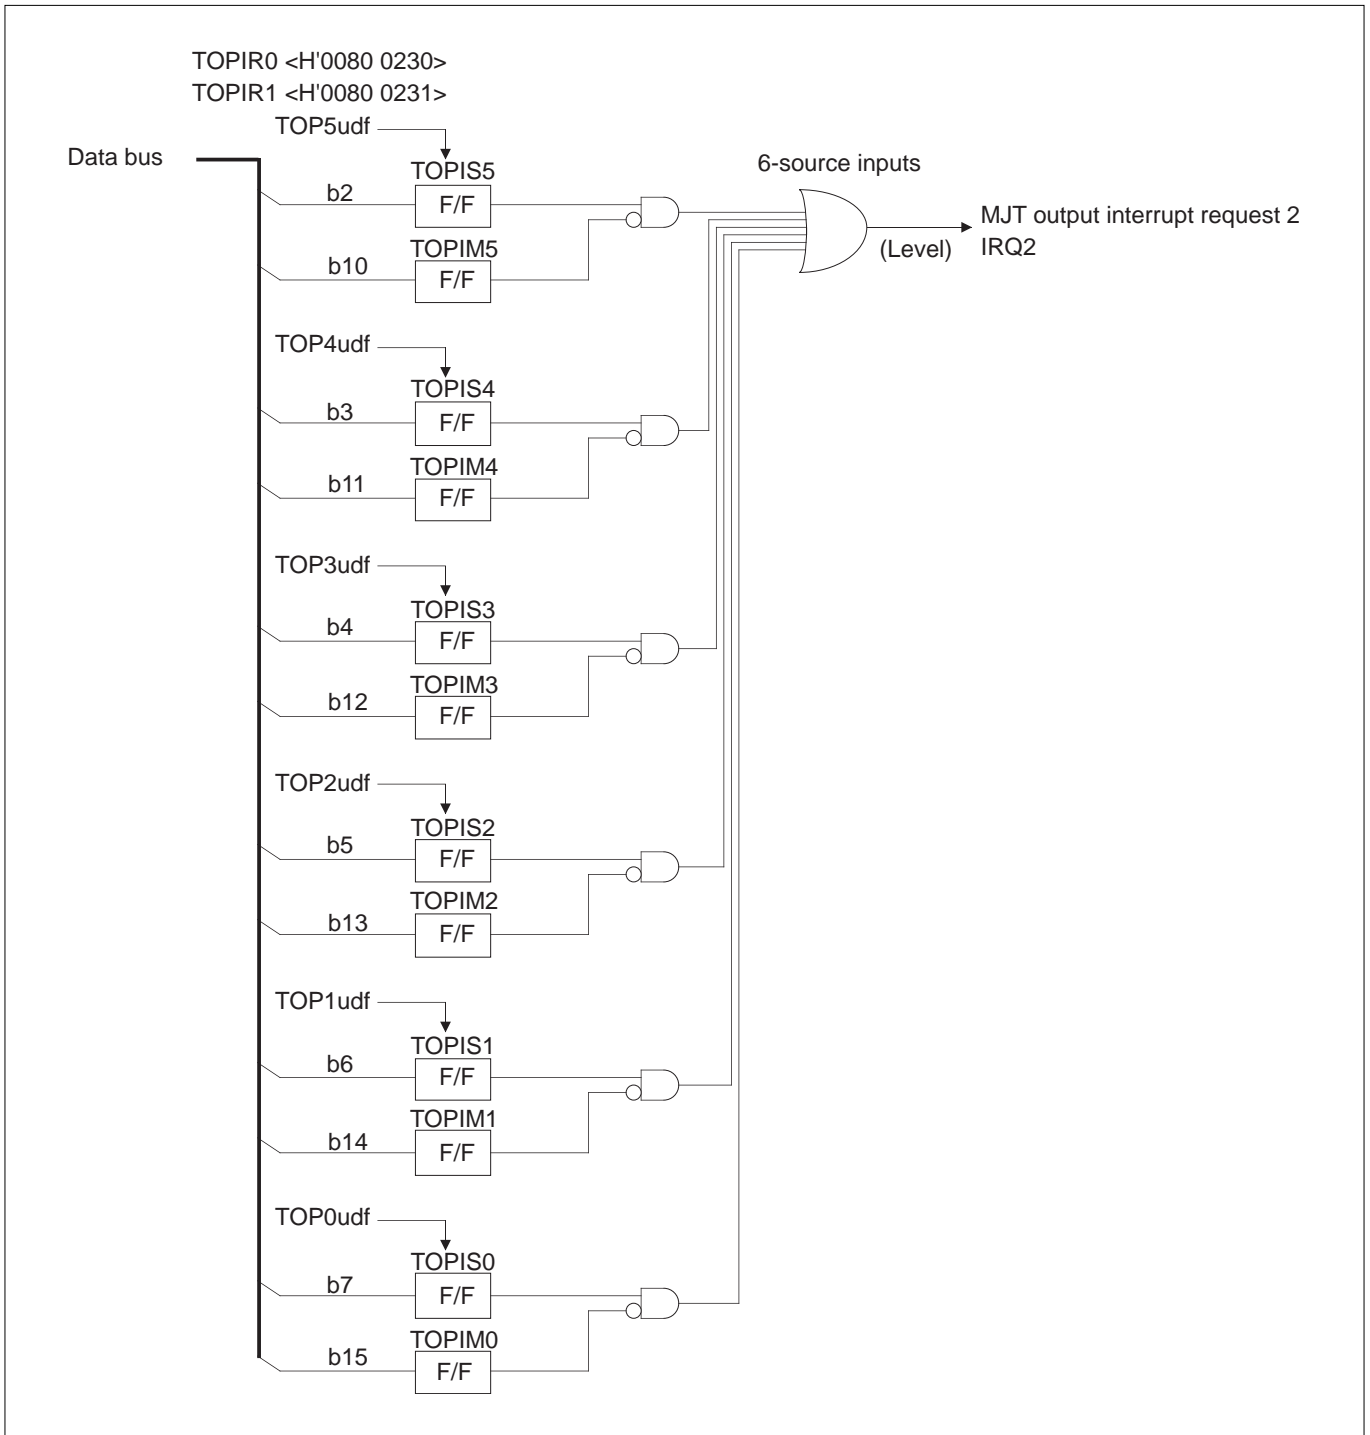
TOPIR0 <H'0080 0230>
TOPIR1 <H'0080 0231>

TOP5udf

Data bus

TOPIS5
b2
F/F

TOPIM5
b10
F/F

6-source inputs

MJT output interrupt request 2
IRQ2

(Level)

TOP4udf

TOPIS4
b3
F/F

TOPIM4
b11
F/F

TOP3udf

TOPIS3
b4
F/F

TOPIM3
b12
F/F

TOP2udf

TOPIS2
b5
F/F

TOPIM2
b13
F/F

TOP1udf

TOPIS1
b6
F/F

TOPIM1
b14
F/F

TOP0udf

TOPIS0
b7
F/F

TOPIM0
b15
F/F